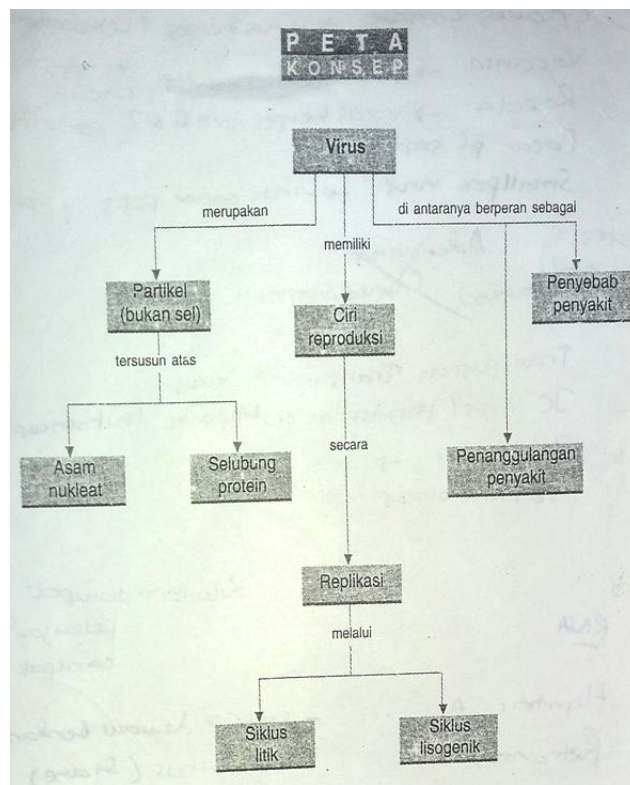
PETA
KONSEP

Virus

merupakan

memiliki

di antaranya berperan sebagai

Partikel (bukan sel)

Ciri reproduksi

Penyebab penyakit

tersusun atas

Asam nukleat

Selubung protein

secara

Penanggulangan penyakit

Replikasi

melalui

Siklus litik

Siklus lisogenik